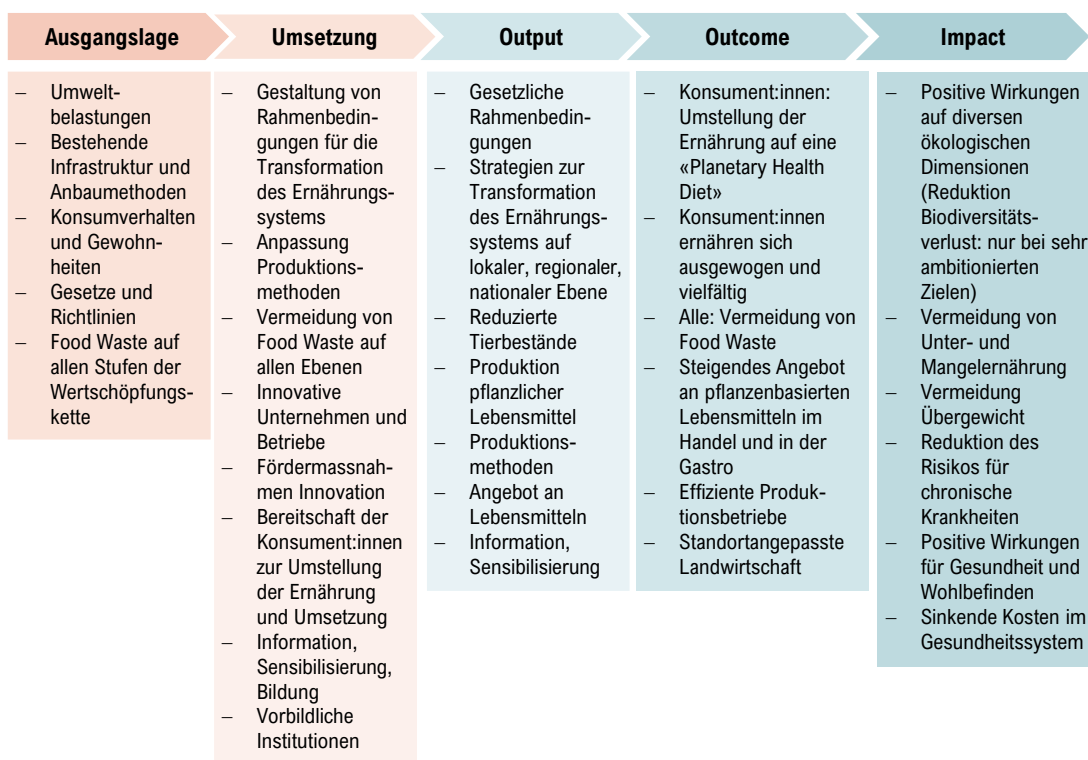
Ausgangslage

– Umweltbelastungen
– Bestehende Infrastruktur und Anbaumethoden
– Konsumverhalten und Gewohnheiten
– Gesetze und Richtlinien
– Food Waste auf allen Stufen der Wertschöpfungskette

Umsetzung

– Gestaltung von Rahmenbedingungen für die Transformation des Ernährungssystems
– Anpassung Produktionsmethoden
– Vermeidung von Food Waste auf allen Ebenen
– Innovative Unternehmen und Betriebe
– Fördermassnahmen Innovation
– Bereitschaft der Konsument:innen zur Umstellung der Ernährung und Umsetzung
– Information, Sensibilisierung, Bildung
– Vorbildliche Institutionen

Output

– Gesetzliche Rahmenbedingungen
– Strategien zur Transformation des Ernährungssystems auf lokaler, regionaler, nationaler Ebene
– Reduzierte Tierbestände
– Produktion pflanzlicher Lebensmittel
– Produktionsmethoden
– Angebot an Lebensmitteln
– Information, Sensibilisierung

Outcome

– Konsument:innen: Umstellung der Ernährung auf eine «Planetary Health Diet»
– Konsument:innen ernähren sich ausgewogen und vielfältig
– Alle: Vermeidung von Food Waste
– Steigendes Angebot an pflanzenbasierten Lebensmitteln im Handel und in der Gastro
– Effiziente Produktionsbetriebe
– Standortangepasste Landwirtschaft

Impact

– Positive Wirkungen auf diversen ökologischen Dimensionen (Reduktion Biodiversitätsverlust: nur bei sehr ambitionierten Zielen)
– Vermeidung von Unter- und Mangelernährung
– Vermeidung Übergewicht
– Reduktion des Risikos für chronische Krankheiten
– Positive Wirkungen für Gesundheit und Wohlbefinden
– Sinkende Kosten im Gesundheitssystem